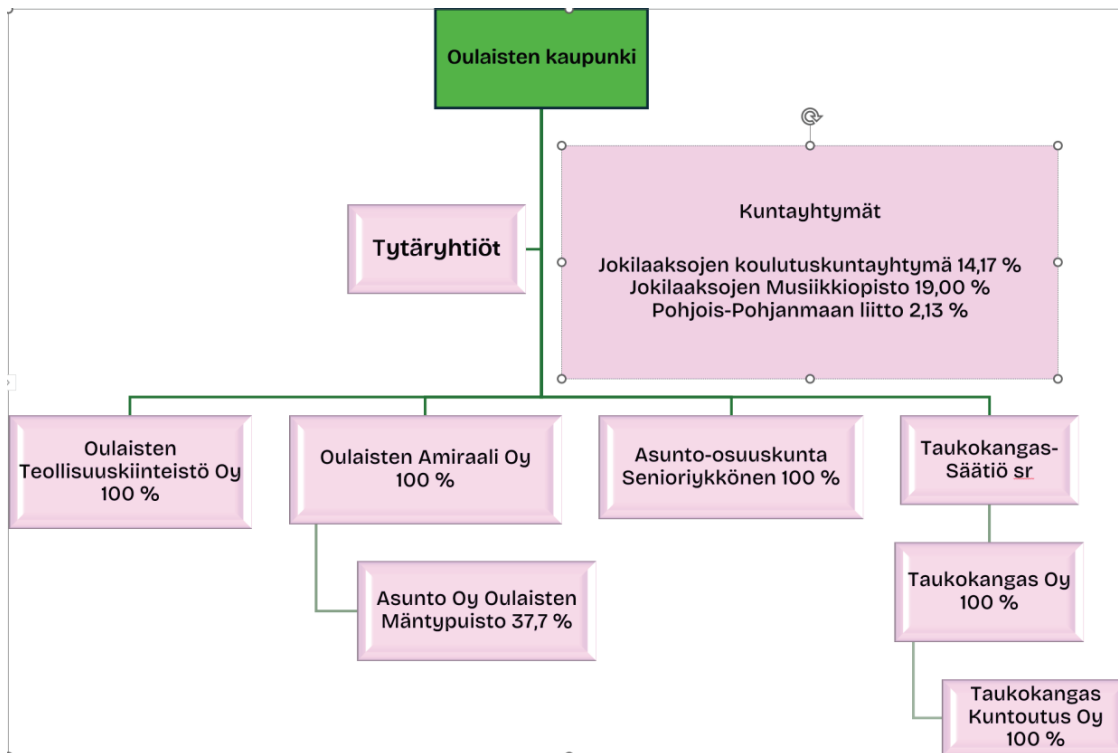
Oulaisten kaupunki

Tytäryhtiöt

Kuntayhtymät

Jokilaaksojen koulutuskuntayhtymä 14,17 %
Jokilaaksojen Musiikkiopisto 19,00 %
Pohjois-Pohjanmaan liitto 2,13 %

Oulaisten Teollisuuskiinteistö Oy 100 %

Oulaisten Amiraali Oy 100 %

Asunto-osuuskunta Senioriykkönen 100 %

Taukokangas-Säätiö sr

Asunto Oy Oulaisten Mäntypuisto 37,7 %

Taukokangas Oy 100 %

Taukokangas Kuntoutus Oy 100 %